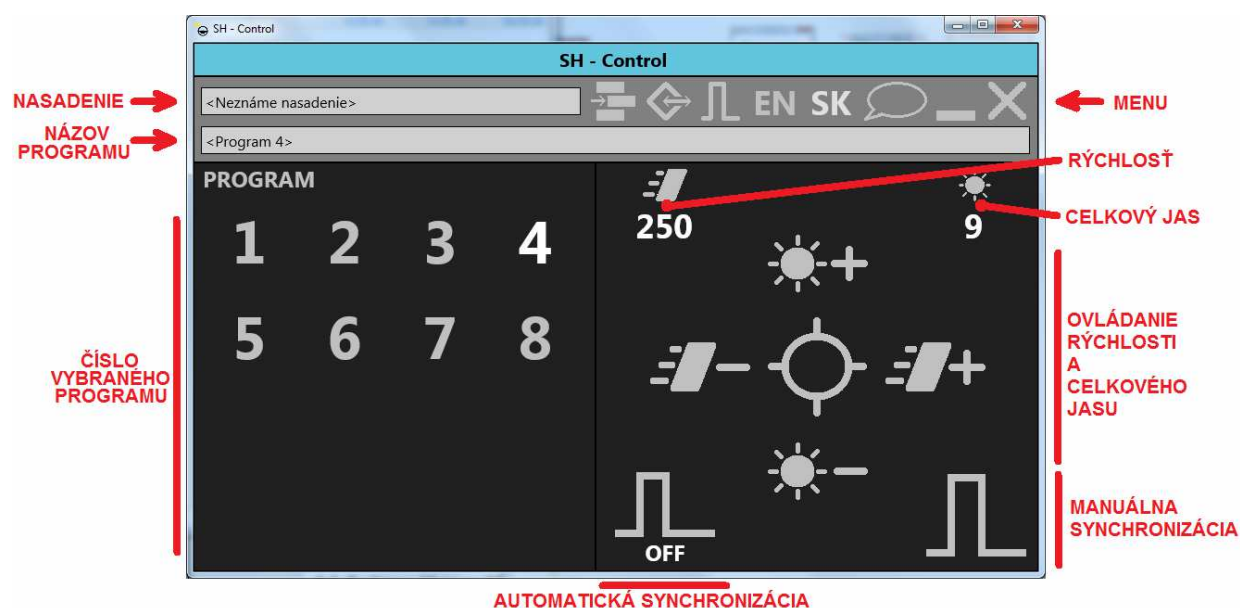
SH - Control

SH - Control

NASADENIE

NÁZOV PROGRAMU

<Neznáme nasadenie>

EN SK

MENU

<Program 4>

PROGRAM

1 2 3 4

5 6 7 8

ČÍSLO VYBRANÉHO PROGRAMU

RÝCHLOSŤ

250

9

CELKOVÝ JAS

OVLÁDANIE RÝCHLOSTI A CELKOVÉHO JASU

OFF

MANUÁLNA SYNCHRONIZÁCIA

AUTOMATICKÁ SYNCHRONIZÁCIA